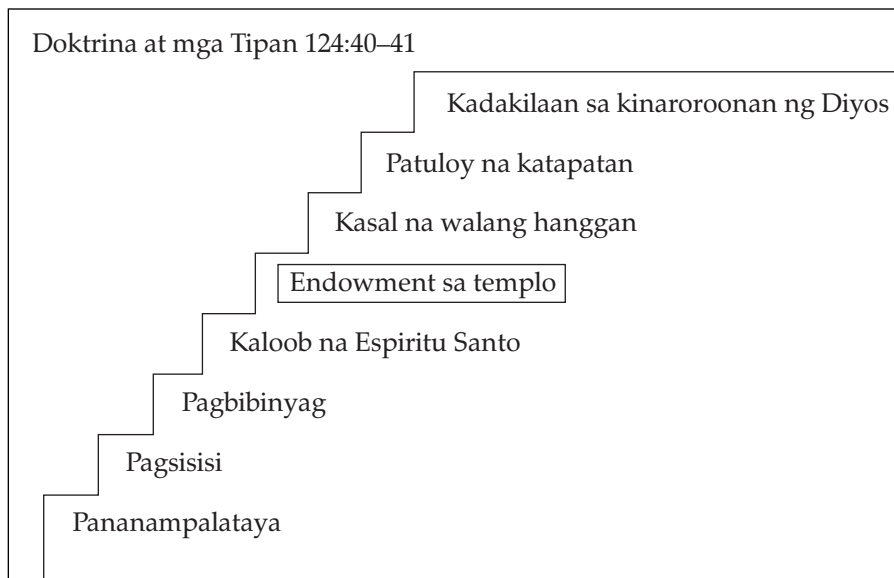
Doktrina at mga Tipan 124:40–41

Kadakilaan sa kinaroroonan ng Diyos

Patuloy na katapatan

Kasal na walang hanggan

Endowment sa templo

Kaloob na Espiritu Santo

Pagbibinyag

Pagsisisi

Pananampalataya